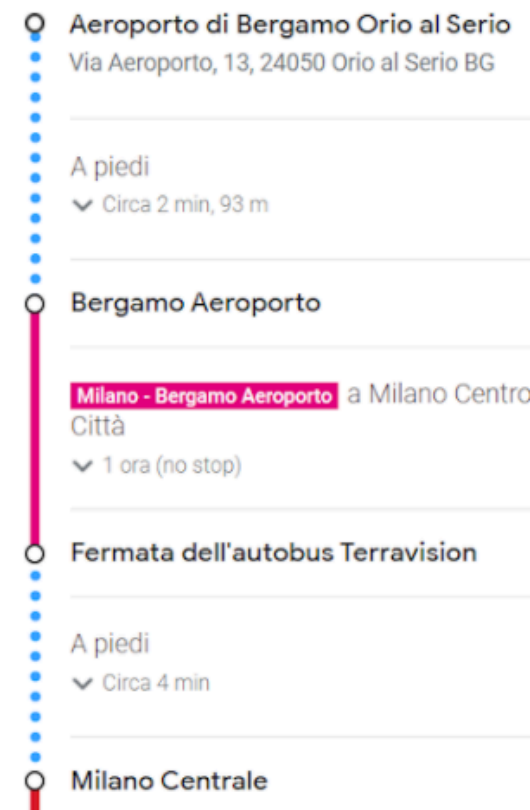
Aeroporto di Bergamo Orio al Serio
Via Aeroporto, 13, 24050 Orio al Serio BG

A piedi
Circa 2 min, 93 m

Bergamo Aeroporto

Milano - Bergamo Aeroporto a Milano Centro Città
1 ora (no stop)

Fermata dell'autobus Terravision

A piedi
Circa 4 min

Milano Centrale